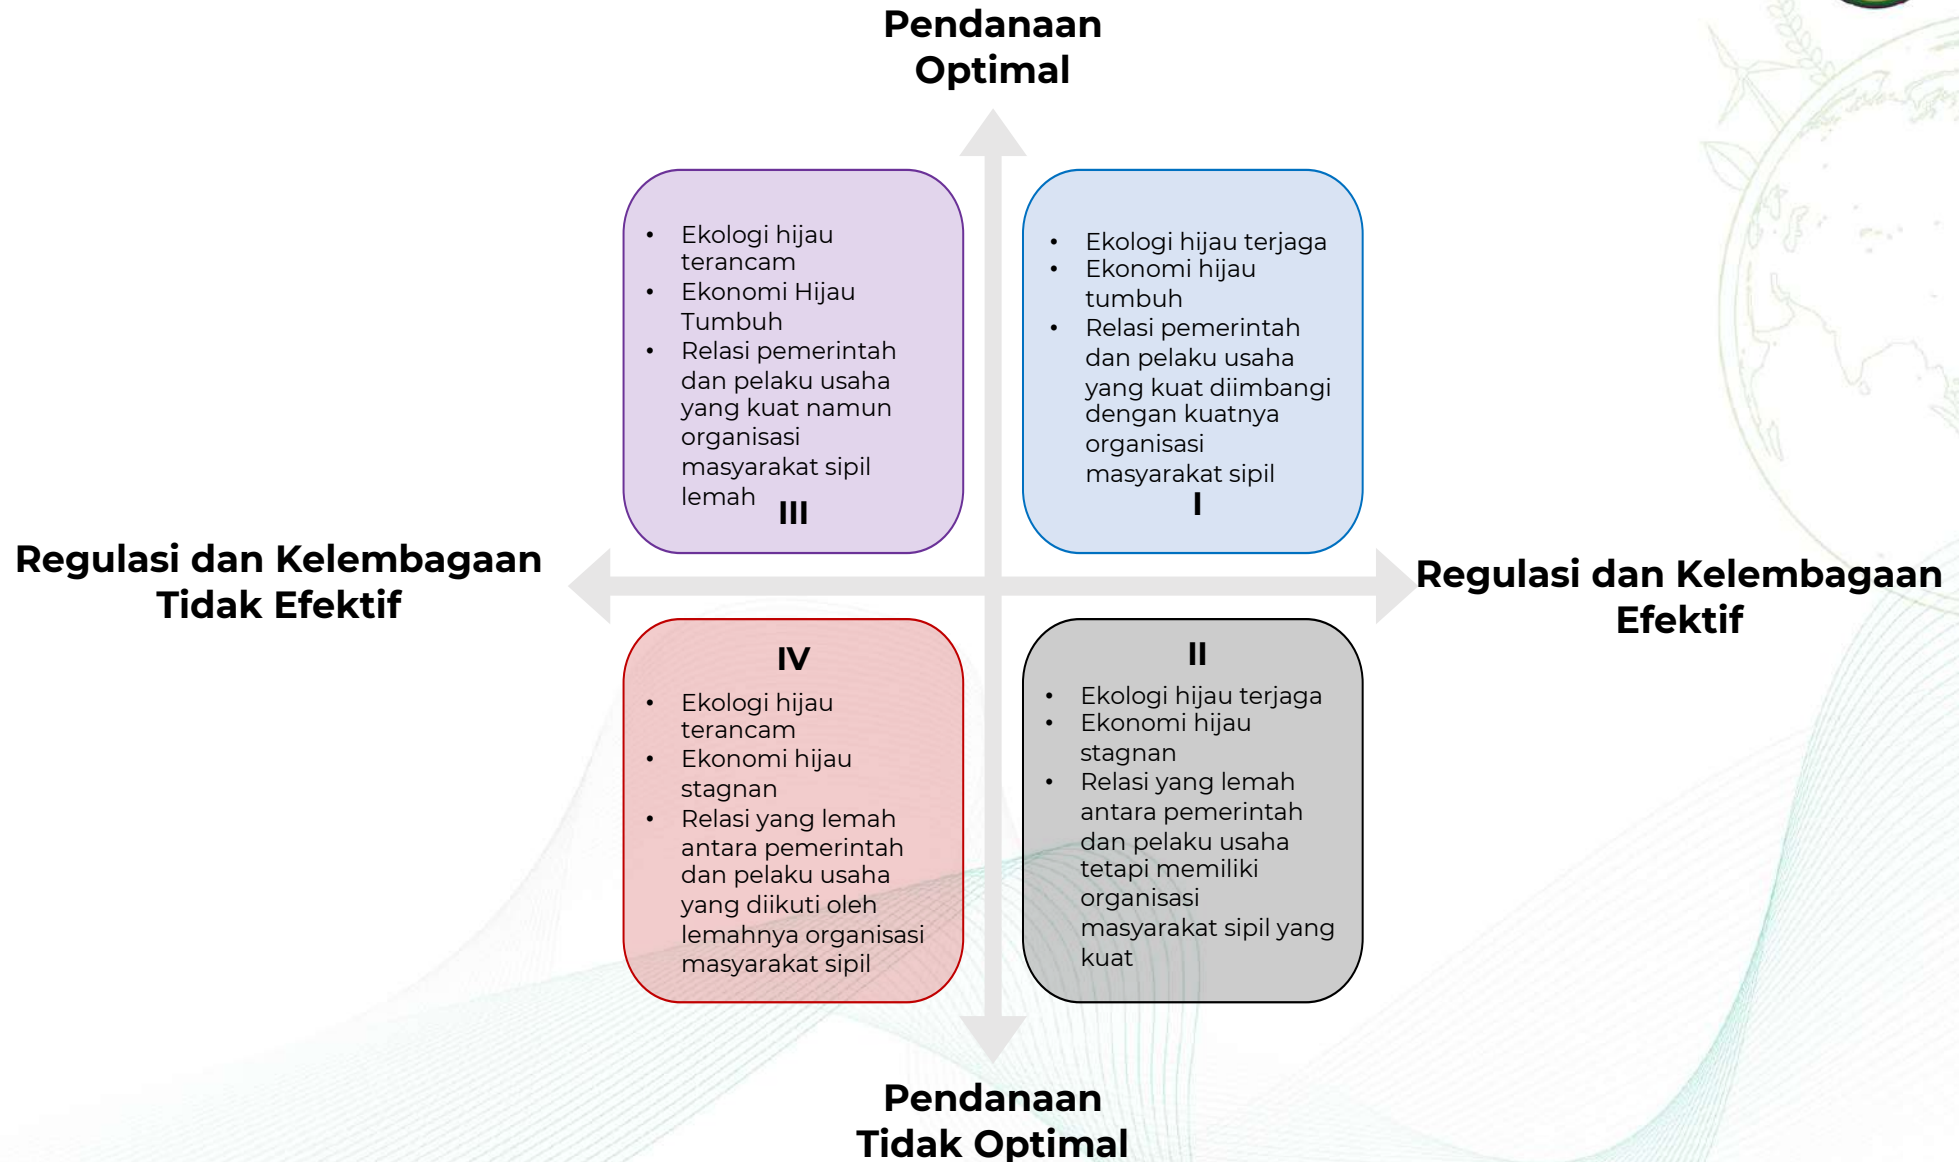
Pendanaan Optimal

- Ekologi hijau terancam
- Ekonomi Hijau Tumbuh
- Relasi pemerintah dan pelaku usaha yang kuat namun organisasi masyarakat sipil lemah

III

- Ekologi hijau terjaga
- Ekonomi hijau tumbuh
- Relasi pemerintah dan pelaku usaha yang kuat diimbangi dengan kuatnya organisasi masyarakat sipil

I

Regulasi dan Kelembagaan Tidak Efektif

Regulasi dan Kelembagaan Efektif

IV

- Ekologi hijau terancam
- Ekonomi hijau stagnan
- Relasi yang lemah antara pemerintah dan pelaku usaha yang diikuti oleh lemahnya organisasi masyarakat sipil

II

- Ekologi hijau terjaga
- Ekonomi hijau stagnan
- Relasi yang lemah antara pemerintah dan pelaku usaha tetapi memiliki organisasi masyarakat sipil yang kuat

Pendanaan Tidak Optimal